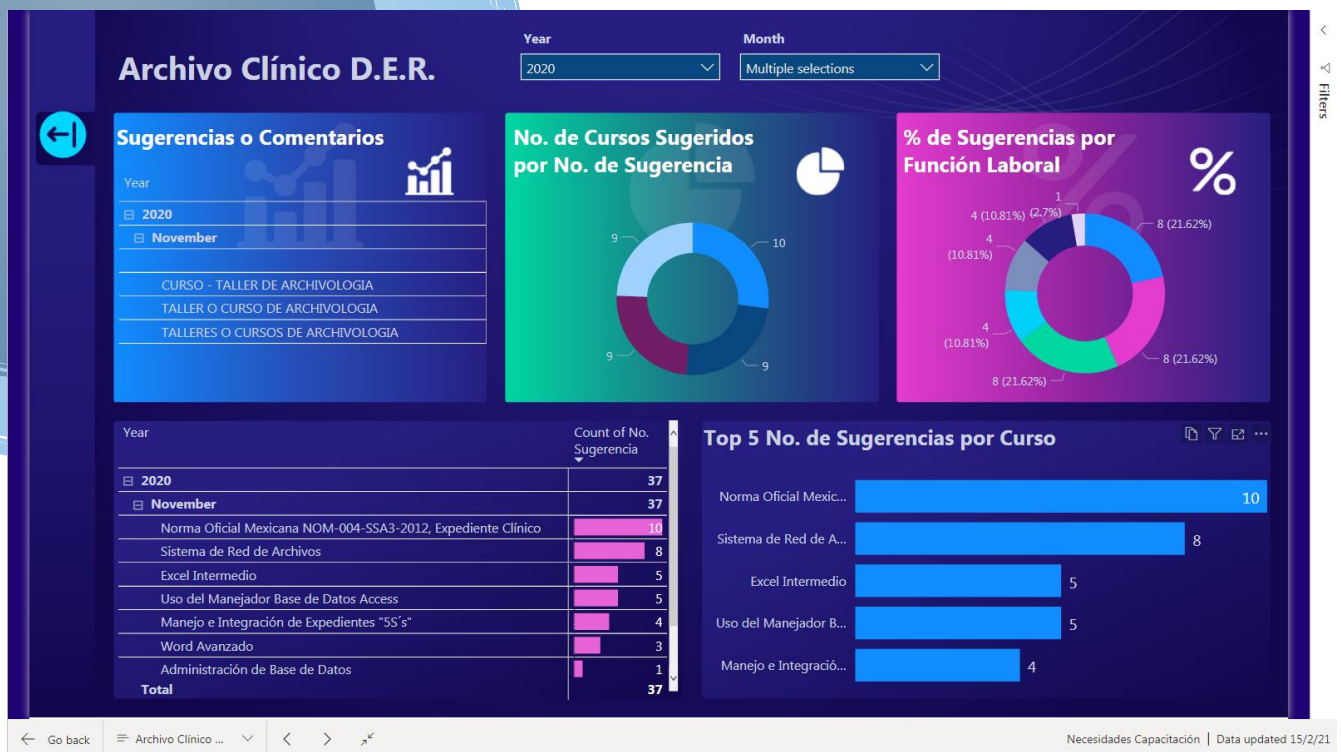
Archivo Clínico D.E.R.

Year
2020

Month
Multiple selections

Filters

Sugerencias o Comentarios

| Year |
|---|
| ⊟ 2020 |
| ⊟ November |
| |
| CURSO - TALLER DE ARCHIVOLOGIA |
| TALLER O CURSO DE ARCHIVOLOGIA |
| TALLERES O CURSOS DE ARCHIVOLOGIA |

No. de Cursos Sugeridos por No. de Sugerencia

10
9
9
9

% de Sugerencias por Función Laboral

1 (2.7%)
4 (10.81%)
4 (10.81%)
4 (10.81%)
8 (21.62%)
8 (21.62%)
8 (21.62%)

| Year | Count of No. Sugerencia |
|---|---|
| ⊟ 2020 | 37 |
| ⊟ November | 37 |
| Norma Oficial Mexicana NOM-004-SSA3-2012, Expediente Clínico | 10 |
| Sistema de Red de Archivos | 8 |
| Excel Intermedio | 5 |
| Uso del Manejador Base de Datos Access | 5 |
| Manejo e Integración de Expedientes "5S´s" | 4 |
| Word Avanzado | 3 |
| Administración de Base de Datos | 1 |
| Total | 37 |

Top 5 No. de Sugerencias por Curso

Norma Oficial Mexic... 10
Sistema de Red de A... 8
Excel Intermedio 5
Uso del Manejador B... 5
Manejo e Integració... 4

Go back
Archivo Clínico ...
Necesidades Capacitación | Data updated 15/2/21